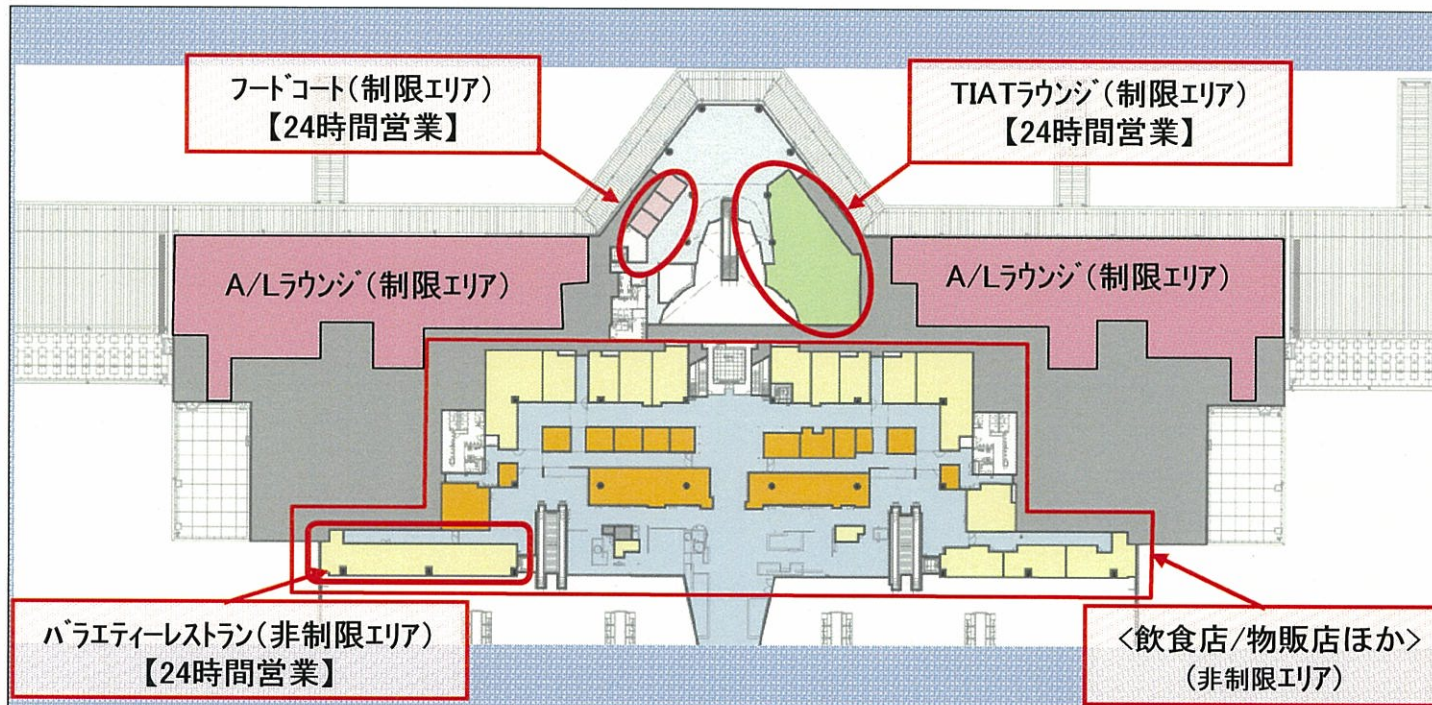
フードコート(制限エリア)
【24時間営業】

TIATラウンジ(制限エリア)
【24時間営業】

A/Lラウンジ(制限エリア)

A/Lラウンジ(制限エリア)

バラエティーレストラン(非制限エリア)
【24時間営業】

<飲食店/物販店ほか>
(非制限エリア)